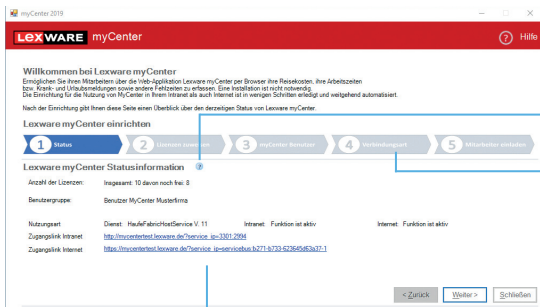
myCenter 2019

LEXWARE myCenter

Hilfe

Willkommen bei Lexware myCenter

Ermöglichen Sie Ihren Mitarbeitern über die Web-Applikation Lexware myCenter per Browser ihre Reisekosten, ihre Arbeitszeiten bzw. Krank- und Urlaubsmeldungen sowie andere Fehlzeiten zu erfassen. Eine Installation ist nicht notwendig. Die Einrichtung für die Nutzung von MyCenter in Ihrem Intranet als auch Internet ist in wenigen Schritten erledigt und weitgehend automatisiert.

Nach der Einrichtung gibt Ihnen diese Seite einen Überblick über den derzeitigen Status von Lexware myCenter.

Lexware myCenter einrichten

1 Status
2 Lizenzen zuweisen
3 myCenter Benutzer
4 Verbindungsart
5 Mitarbeiter einladen

Lexware myCenter Statusinformation

Anzahl der Lizenzen: Insgesamt: 10 davon noch frei: 8

Benutzergruppe: Benutzer MyCenter Musterfirma

Nutzungsart Dienst: HaufeFabricHostService V. 11 Intranet: Funktion ist aktiv Internet: Funktion ist aktiv

Zugangslink Intranet http://mycentertest.lexware.de/?service_ip=3301:2994

Zugangslink Internet https://mycentertest.lexware.de/?service_ip=servicebus:b271-b733-623645d63a37-1

< Zurück Weiter > Schließen